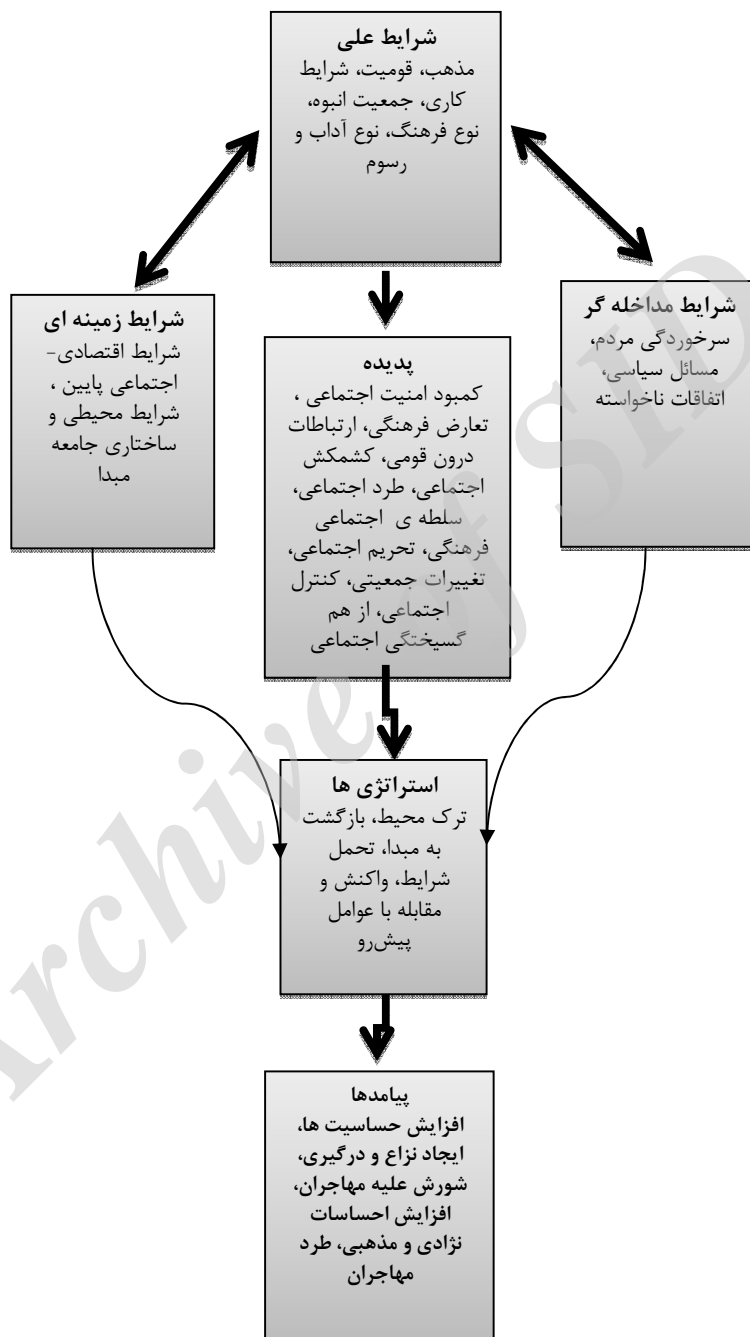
شرایط علی
مذهب، قومیت، شرایط کاری، جمعیت انبوه، نوع فرهنگ، نوع آداب و رسوم

شرایط مداخله گر
سرخوردگی مردم، مسائل سیاسی، اتفاقات ناخواسته

پدیده
کمبود امنیت اجتماعی ، تعارض فرهنگی، ارتباطات درون قومی، کشمکش اجتماعی، طرد اجتماعی، سلطه ی اجتماعی فرهنگی، تحریم اجتماعی، تغییرات جمعیتی، کنترل اجتماعی، از هم گسیختگی اجتماعی

شرایط زمینه ای
شرایط اقتصادی- اجتماعی پایین ، شرایط محیطی و ساختاری جامعه مبدا

استراتژی ها
ترک محیط، بازگشت به مبدا، تحمل شرایط، واکنش و مقابله با عوامل پیش‌رو

پیامدها
افزایش حساسیت ها، ایجاد نزاع و درگیری، شورش علیه مهاجران، افزایش احساسات نژادی و مذهبی، طرد مهاجران

Archive of SID